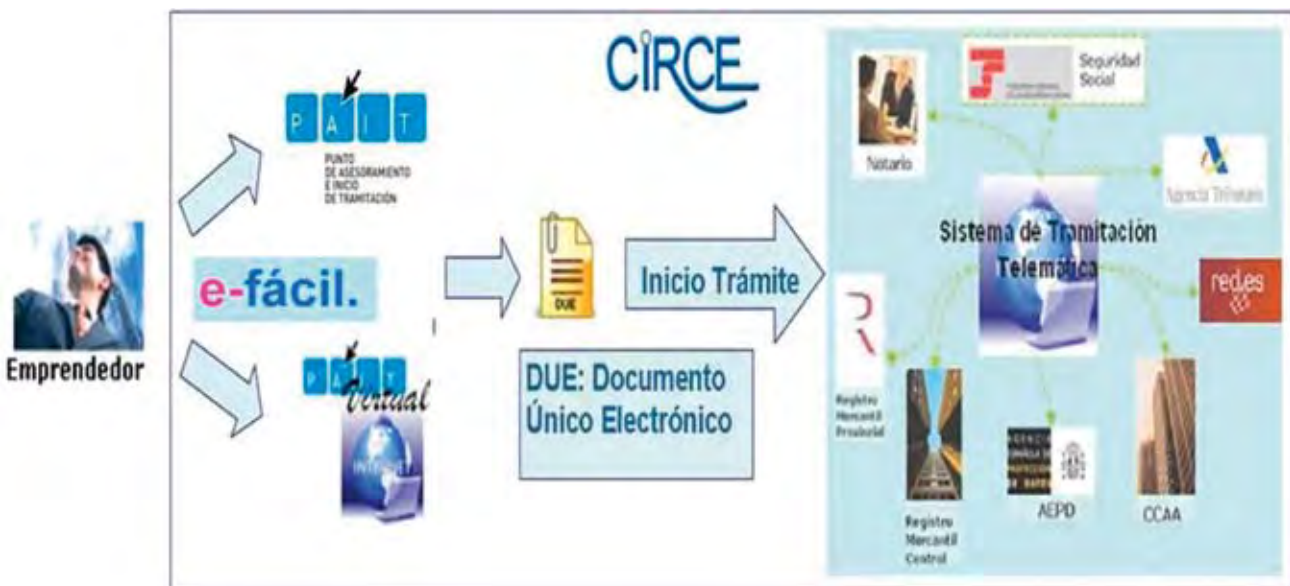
CIRCE

Emprendedor

P A I T
PUNTO DE ASESORAMIENTO E INICIO DE TRAMITACIÓN

e-fácil.

P A I T
Virtual
INTERNET

DUE

Inicio Trámite

DUE: Documento Único Electrónico

Seguridad Social

Notario

Agencia Tributaria

Sistema de Tramitación Telemática

red.es

Registro Mercantil Provincial

Registro Mercantil Central

AEPD

CCAA